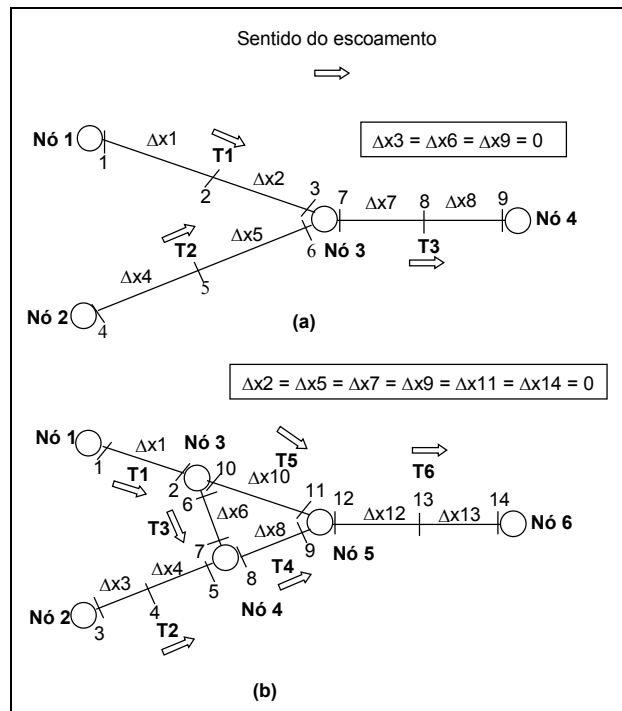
Sentido do escoamento

Nó 1
1
$\Delta x1$
T1
2
$\Delta x2$
3
7
$\Delta x7$
8
$\Delta x8$
9
Nó 4
$\Delta x3 = \Delta x6 = \Delta x9 = 0$
T2
$\Delta x5$
6
Nó 3
T3
$\Delta x4$
5
Nó 2
4
(a)

$\Delta x2 = \Delta x5 = \Delta x7 = \Delta x9 = \Delta x11 = \Delta x14 = 0$

Nó 1
1
$\Delta x1$
Nó 3
T1
2
10
T5
$\Delta x10$
T6
11
12
$\Delta x12$
13
$\Delta x13$
14
Nó 6
T3
6
$\Delta x6$
$\Delta x8$
7
9
Nó 5
$\Delta x3$
$\Delta x4$
8
T4
5
Nó 4
Nó 2
4
3
T2
(b)